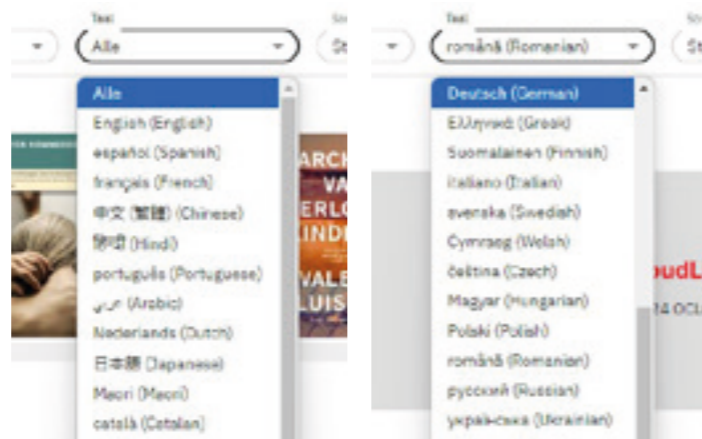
Taal
Alle

Alle
English (English)
español (Spanish)
français (French)
中文 (繁體) (Chinese)
हिन्दी (Hindi)
português (Portuguese)
عربي (Arabic)
Nederlands (Dutch)
日本語 (Japanese)
Maori (Maori)
català (Catalan)

ARCH
VA
ERLO
INDE
VALE
LUIS

Taal
română (Romanian)

Deutsch (German)
Ελληνικά (Greek)
Suomalainen (Finnish)
Italiano (Italian)
svenska (Swedish)
Cymraeg (Welsh)
čeština (Czech)
Magyar (Hungarian)
Polski (Polish)
română (Romanian)
русский (Russian)
українська (Ukrainian)

oudL
14 OC